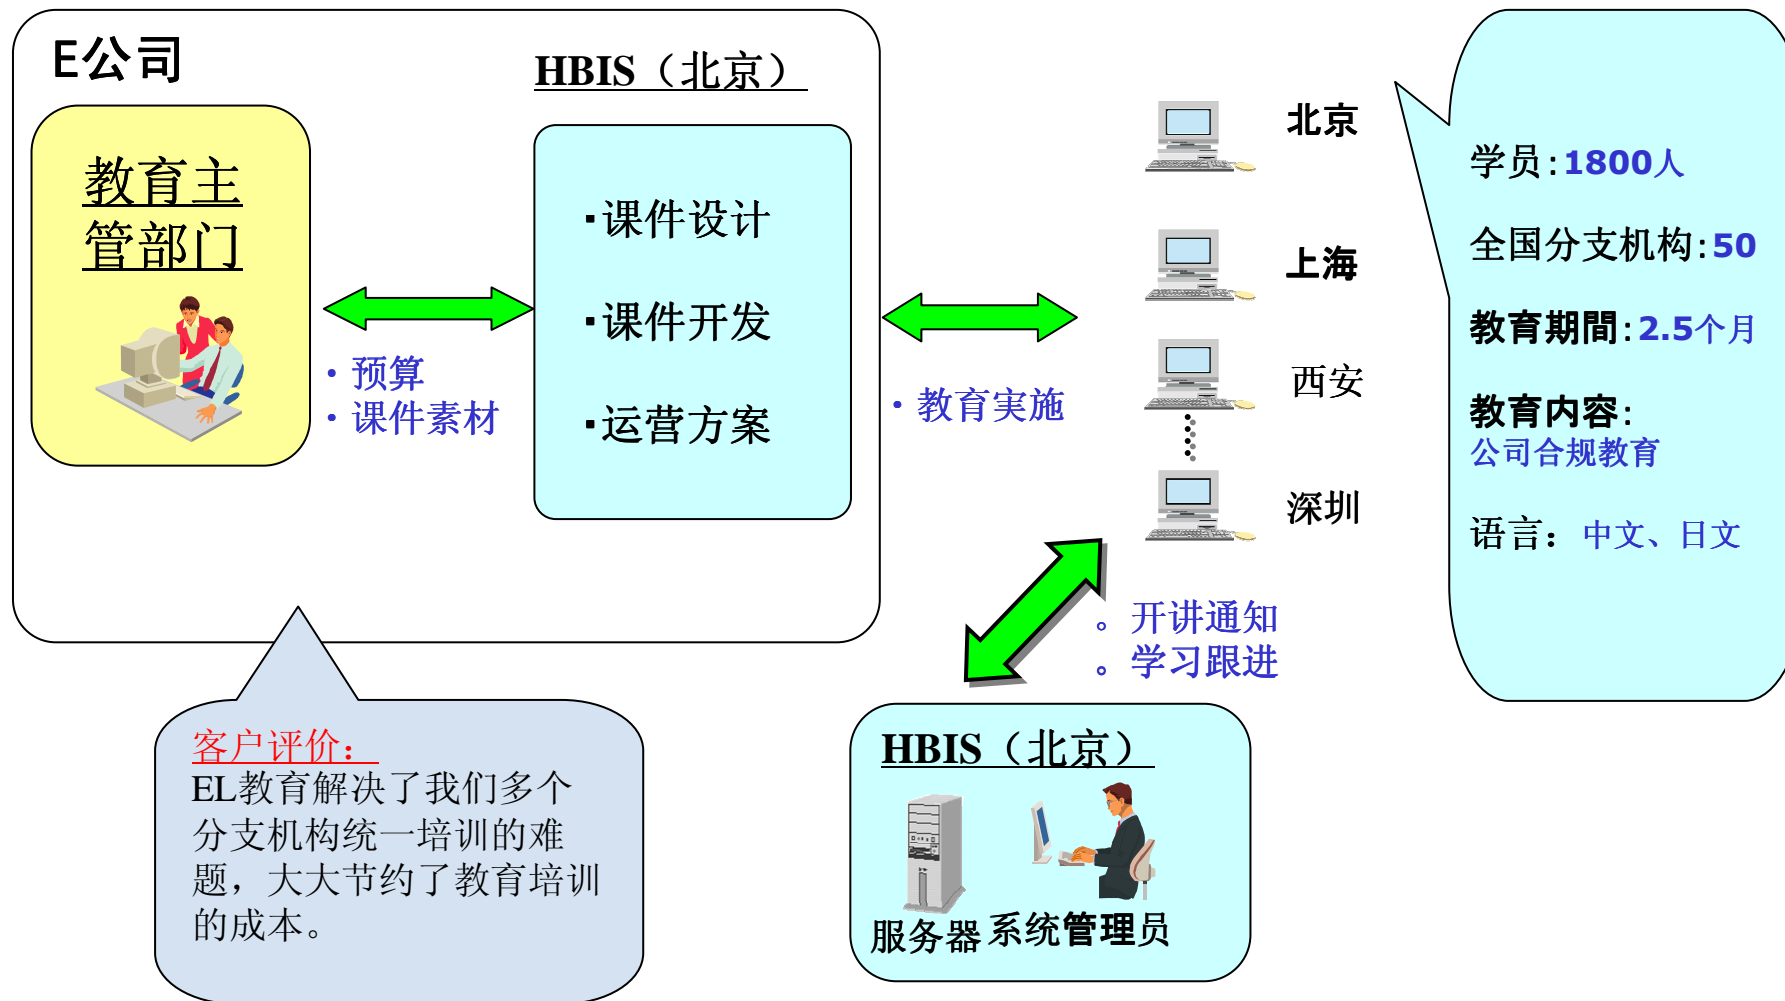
E公司

HBIS（北京）

教育主管部门

・预算
・课件素材

・课件设计

・课件开发

・运营方案

・教育实施

北京

上海

西安

深圳

学员:1800人

全国分支机构:50

教育期間:2.5个月

教育内容:
公司合规教育

语言：中文、日文

。开讲通知
。学习跟进

客户评价：
EL教育解决了我们多个分支机构统一培训的难题，大大节约了教育培训的成本。

HBIS（北京）

服务器 系统管理员